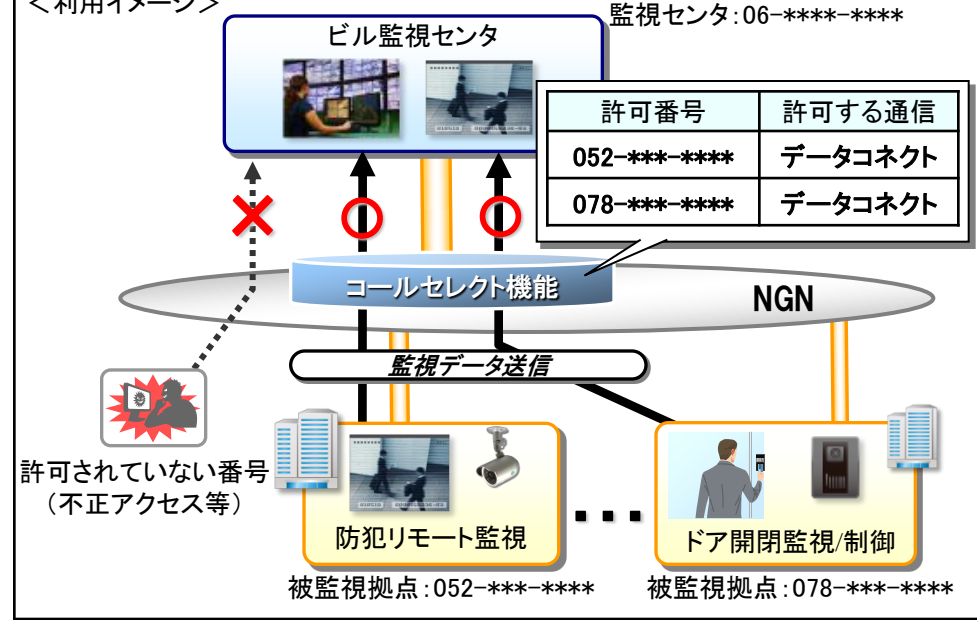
＜利用イメージ＞

ビル監視センタ

監視センタ：06−****−****

| 許可番号 | 許可する通信 |
|---|---|
| 052−***−**** | データコネクト |
| 078−***−**** | データコネクト |

コールセレクト機能

NGN

監視データ送信

許可されていない番号
（不正アクセス等）

防犯リモート監視

ドア開閉監視/制御

被監視拠点：052−***−****

被監視拠点：078−***−****